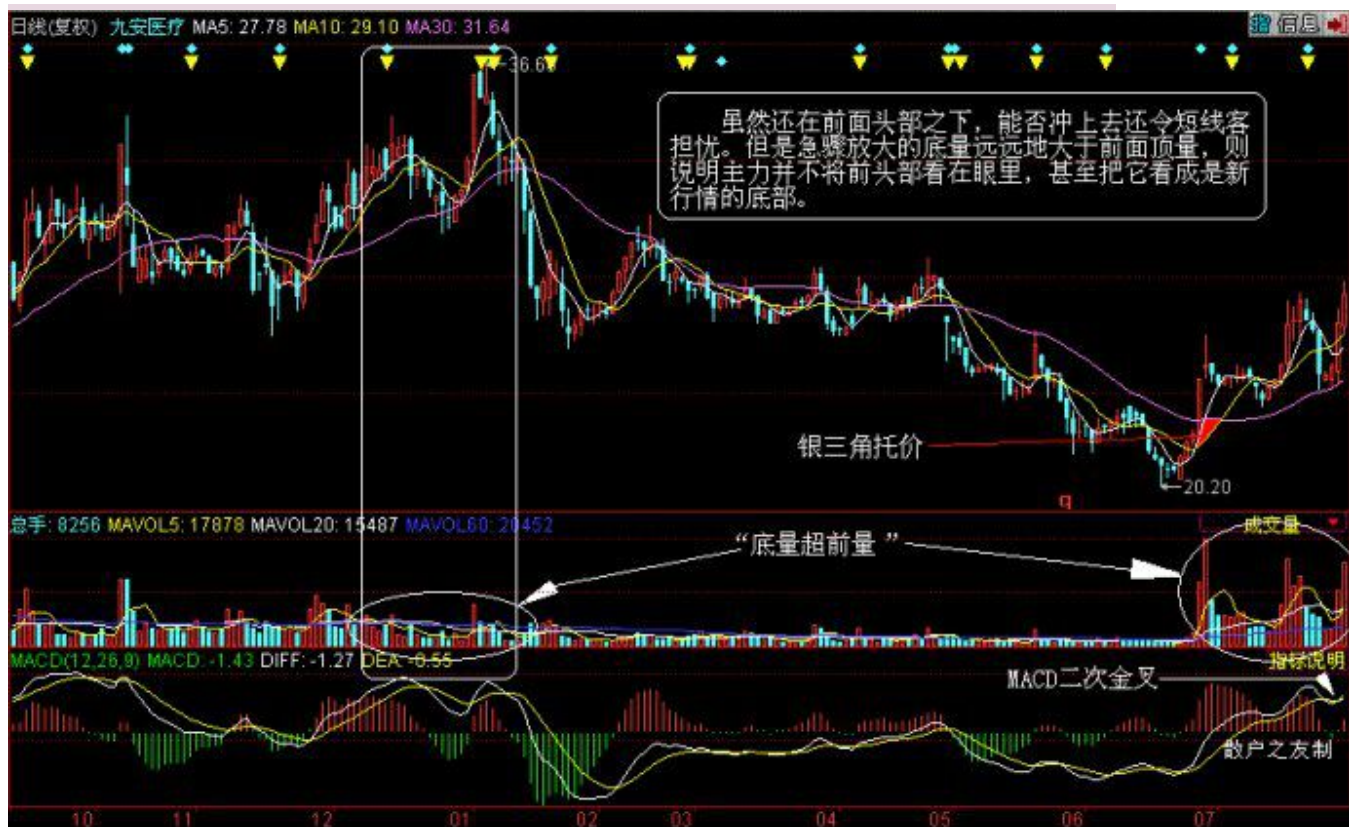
日线(复权) 九安医疗 MA5: 27.78 MA10: 29.10 MA30: 31.64

指 信息

36.67

虽然还在前面头部之下，能否冲上去还令短线客担忧。但是急骤放大的底量远远地大于前面顶量，则说明主力并不将前头部看在眼里，甚至把它看成是新行情的底部。

银三角托价

20.20

q

总手: 8256 MAVOL5: 17878 MAVOL20: 15487 MAVOL60: 20452

成交量

“底量超前量 ”

MACD(12,26,9) MACD: -1.43 DIFF: -1.27 DEA: -0.55

指标说明

MACD二次金叉

散户之友制

10 11 12 01 02 03 04 05 06 07